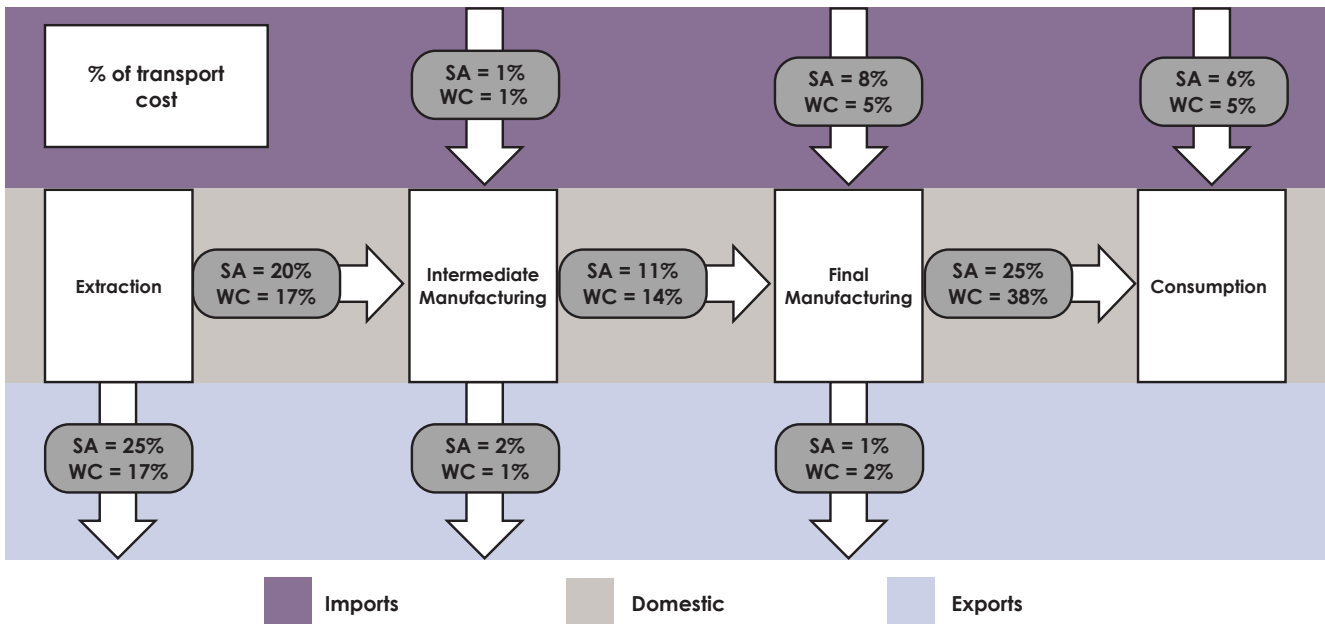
% of transport cost

SA = 1%
WC = 1%

SA = 8%
WC = 5%

SA = 6%
WC = 5%

Extraction

SA = 20%
WC = 17%

Intermediate Manufacturing

SA = 11%
WC = 14%

Final Manufacturing

SA = 25%
WC = 38%

Consumption

SA = 25%
WC = 17%

SA = 2%
WC = 1%

SA = 1%
WC = 2%

Imports

Domestic

Exports